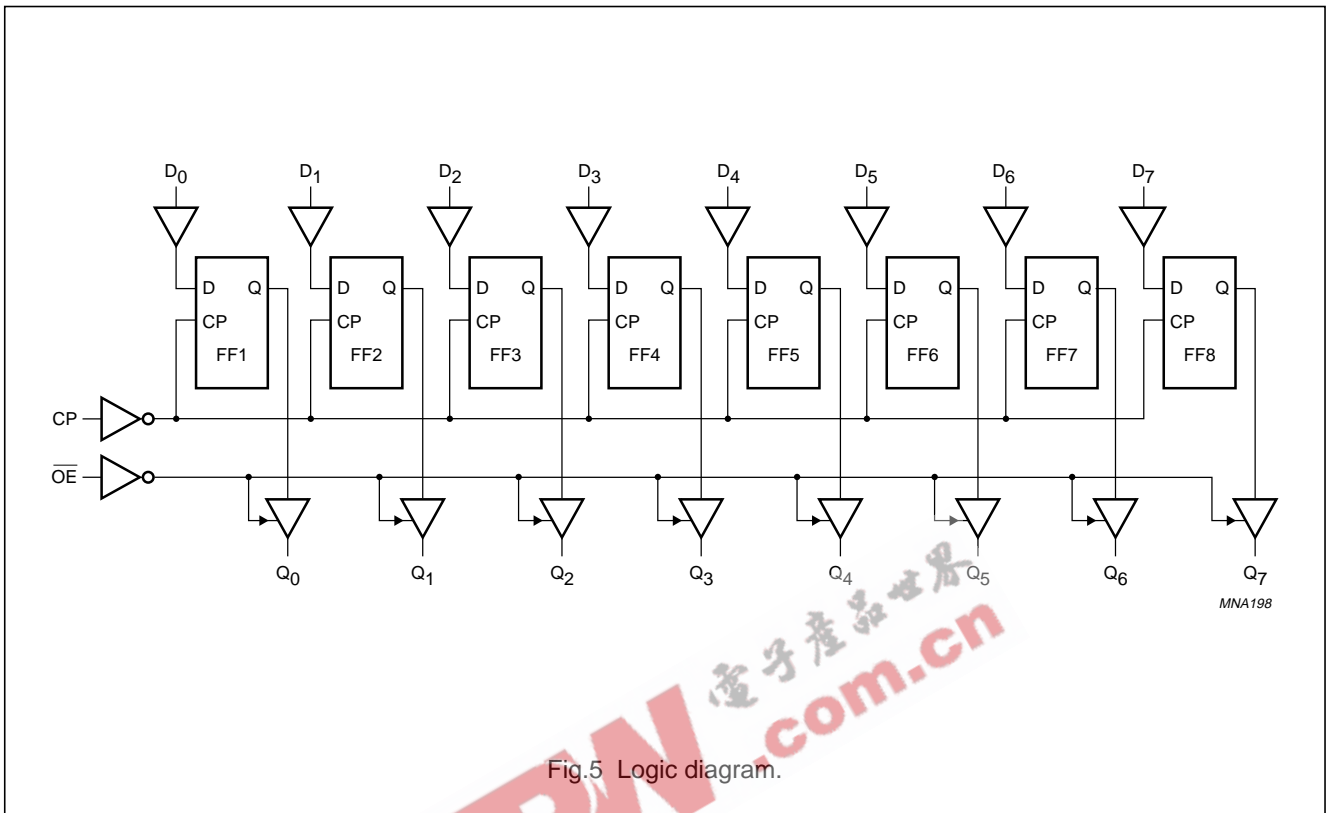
$D_0$ $D_1$ $D_2$ $D_3$ $D_4$ $D_5$ $D_6$ $D_7$

D Q CP FF1

D Q CP FF2

D Q CP FF3

D Q CP FF4

D Q CP FF5

D Q CP FF6

D Q CP FF7

D Q CP FF8

CP

$\overline{OE}$

$Q_0$ $Q_1$ $Q_2$ $Q_3$ $Q_4$ $Q_5$ $Q_6$ $Q_7$

MNA198

电子产品世界 .com.cn

Fig.5 Logic diagram.